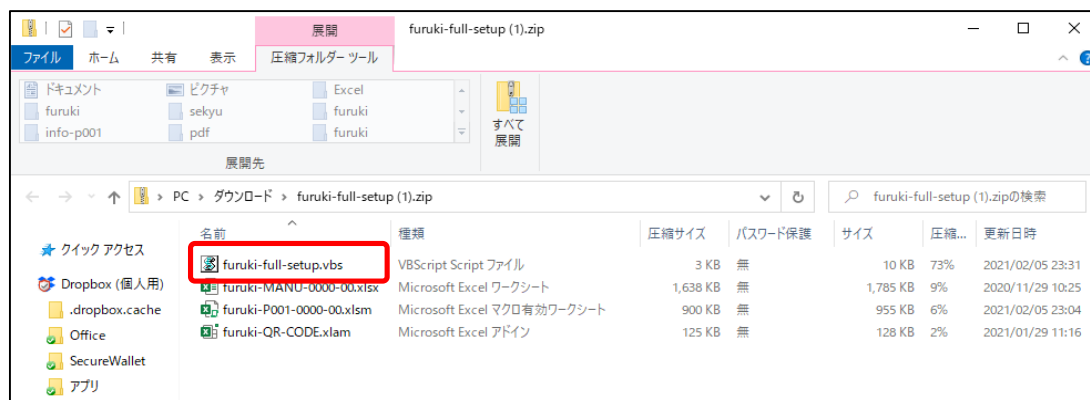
展開 furuki-full-setup (1).zip

ファイル ホーム 共有 表示 圧縮フォルダー ツール

ドキュメント ピクチャ Excel
furuki sekyu furuki
info-p001 pdf furuki

すべて展開

展開先

PC > ダウンロード > furuki-full-setup (1).zip

furuki-full-setup (1).zipの検索

クイック アクセス
Dropbox (個人用)
.dropbox.cache
Office
SecureWallet
アプリ

| 名前 | 種類 | 圧縮サイズ | パスワード保護 | サイズ | 圧縮... | 更新日時 |
|---|---|---|---|---|---|---|
| furuki-full-setup.vbs | VBScript Script ファイル | 3 KB | 無 | 10 KB | 73% | 2021/02/05 23:31 |
| furuki-MANU-0000-00.xlsx | Microsoft Excel ワークシート | 1,638 KB | 無 | 1,785 KB | 9% | 2020/11/29 10:25 |
| furuki-P001-0000-00.xlsm | Microsoft Excel マクロ有効ワークシート | 900 KB | 無 | 955 KB | 6% | 2021/02/05 23:04 |
| furuki-QR-CODE.xlam | Microsoft Excel アドイン | 125 KB | 無 | 128 KB | 2% | 2021/01/29 11:16 |